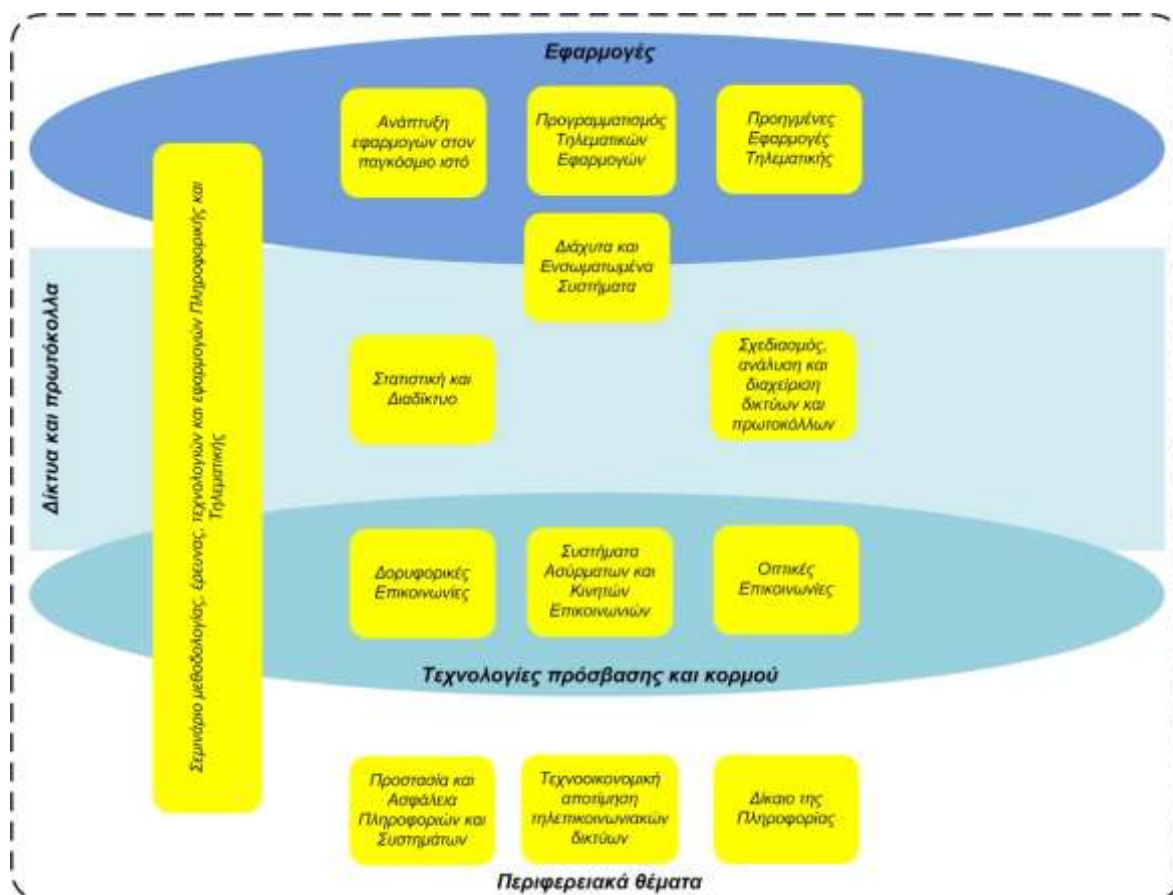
Εφαρμογές

Ανάπτυξη εφαρμογών στον παγκόσμιο ιστό

Προγραμματισμός Τηλεματικών Εφαρμογών

Προηγμένες Εφαρμογές Τηλεματικής

Σεμινάριο μεθοδολογίας έρευνας, τεχνολογιών και εφαρμογών Πληροφορικής και Τηλεματικής

Δίκτυα και πρωτόκολλα

Διάχυτα και Ενσωματωμένα Συστήματα

Στατιστική και Διαδίκτυο

Σχεδιασμός, ανάλυση και διαχείριση δικτύων και πρωτοκόλλων

Δορυφορικές Επικοινωνίες

Συστήματα Ασύρματων και Κινητών Επικοινωνιών

Οπτικές Επικοινωνίες

Τεχνολογίες πρόσβασης και κορμού

Προστασία και Ασφάλεια Πληροφοριών και Συστημάτων

Τεχνοοικονομική αποτίμηση τηλεπικοινωνιακών δικτύων

Δίκαιο της Πληροφορίας

Περιφερειακά θέματα